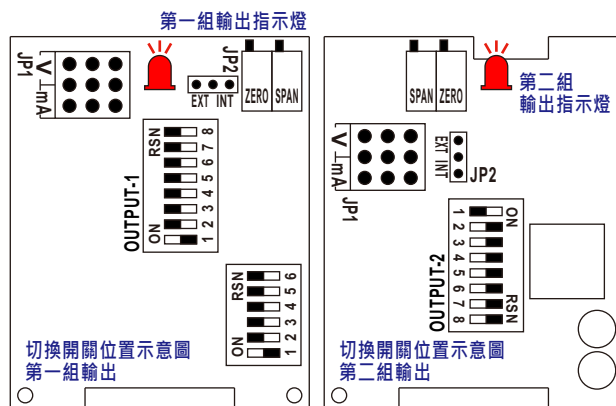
第一組輸出指示燈

JP1
V
mA
JP2
EXT INT
ZERO
SPAN
RSN
8
7
6
5
4
3
2
1
ON
OUTPUT-1
RSN
6
5
4
3
2
1
ON

切換開關位置示意圖
第一組輸出

SPAN
ZERO
第二組
輸出指示燈
V
mA
JP1
EXT
INT
JP2
ON
1
2
3
4
5
6
7
8
RSN
OUTPUT-2

切換開關位置示意圖
第二組輸出